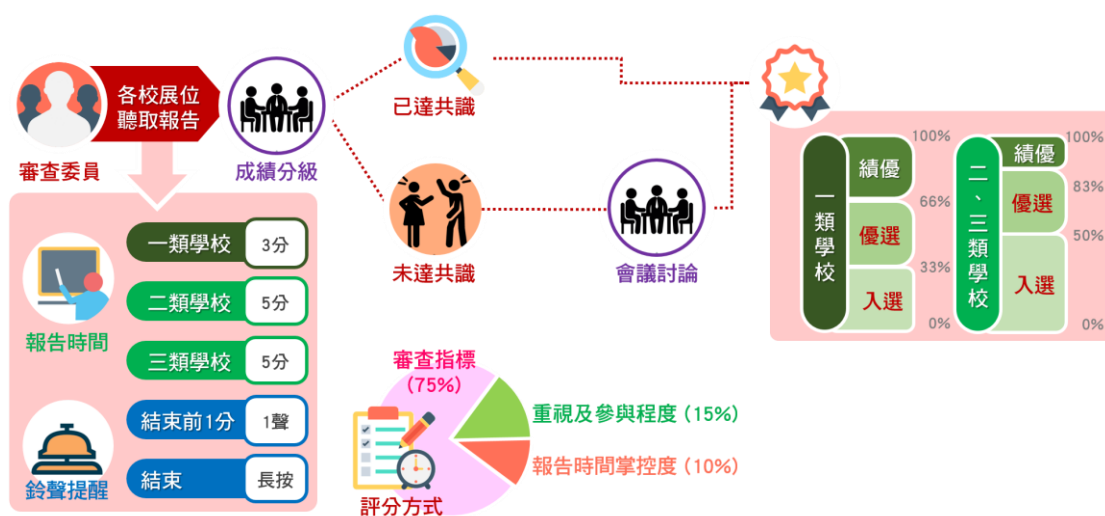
各校展位聽取報告

審查委員

成績分級

已達共識

未達共識

會議討論

一類學校
績優
優選
入選
100%
66%
33%
0%

二、三類學校
績優
優選
入選
100%
83%
50%
0%

報告時間
一類學校 3分
二類學校 5分
三類學校 5分

鈴聲提醒
結束前1分 1聲
結束 長按

審查指標（75%）
重視及參與程度（15%）
報告時間掌控度（10%）
評分方式